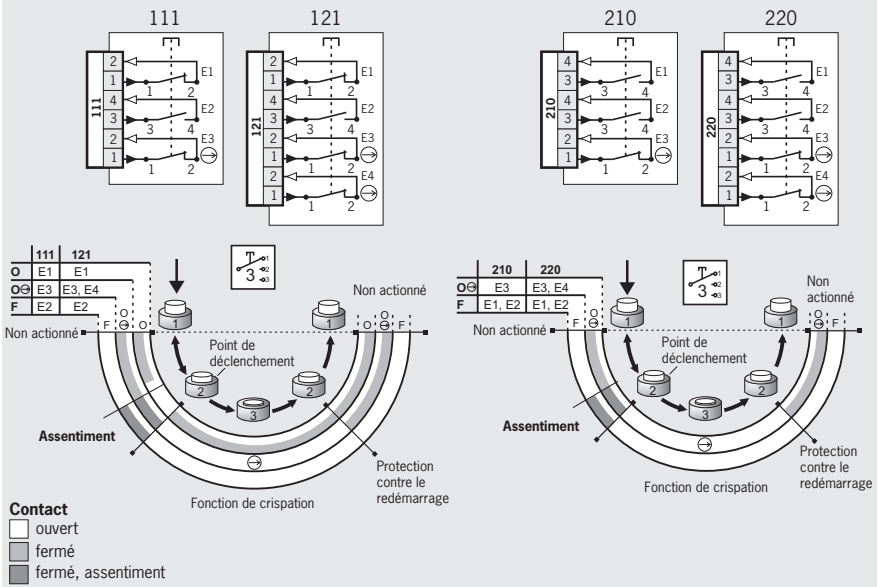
111

2
1
4
3
2
1
111
1 2 E1
3 4 E2
1 2 E3

121

2
1
4
3
2
1
2
1
121
1 2 E1
3 4 E2
1 2 E3
1 2 E4

210

4
3
4
3
2
1
210
3 4 E1
3 4 E2
1 2 E3

220

4
3
4
3
2
1
2
1
220
3 4 E1
3 4 E2
1 2 E3
1 2 E4

| | 111 | 121 |
|---|---|---|
| O | E1 | E1 |
| O⊖ | E3 | E3, E4 |
| F | E2 | E2 |

3

Non actionné
F O⊖ O
1
Point de déclenchement
2
3
2
1
O O⊖ F
Non actionné
Assentiment
⊖
Fonction de crispation
Protection contre le redémarrage

| | 210 | 220 |
|---|---|---|
| O⊖ | E3 | E3, E4 |
| F | E1, E2 | E1, E2 |

3

Non actionné
F O⊖
1
Point de déclenchement
2
3
2
1
O⊖ F
Non actionné
Assentiment
Fonction de crispation
Protection contre le redémarrage

Contact
ouvert
fermé
fermé, assentiment